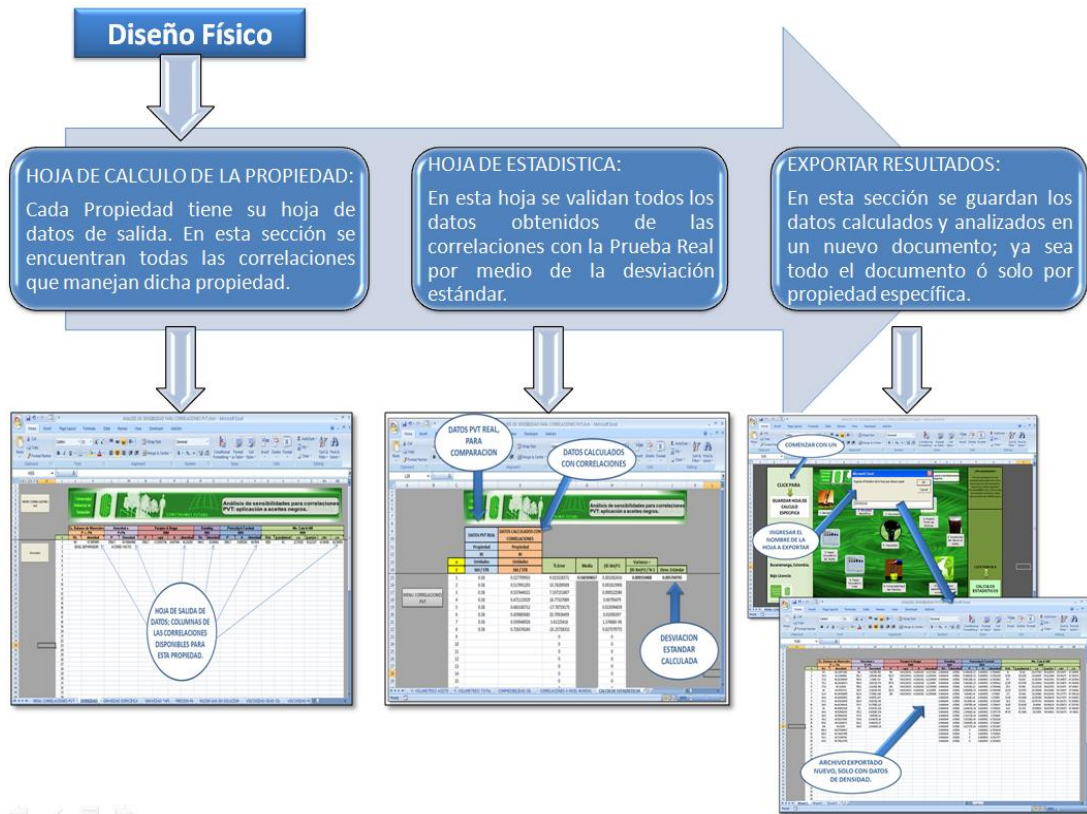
Diseño Físico

HOJA DE CALCULO DE LA PROPIEDAD:

Cada Propiedad tiene su hoja de datos de salida. En esta sección se encuentran todas las correlaciones que manejan dicha propiedad.

HOJA DE ESTADISTICA:

En esta hoja se validan todos los datos obtenidos de las correlaciones con la Prueba Real por medio de la desviación estándar.

EXPORTAR RESULTADOS:

En esta sección se guardan los datos calculados y analizados en un nuevo documento; ya sea todo el documento ó solo por propiedad específica.

Análisis de sensibilidades para correlaciones PVT: aplicación a aceites negros.

HOJA DE SALIDA DE DATOS; COLUMNAS DE LAS CORRELACIONES DISPONIBLES PARA ESTA PROPIEDAD.

DATOS PVT REAL, PARA COMPARACION

DATOS CALCULADOS CON CORRELACIONES

Análisis de sensibilidades para correlaciones PVT: aplicación a aceites negros.

DATOS PVT REAL

DATOS CALCULADOS CON CORRELACIONES

MENU CORRELACIONES PVT

DESVIACION ESTANDAR CALCULADA

COMENZAR CON UN

CLICK PARA

GUARDAR HOJA DE CALCULO ESPECIFICA

INGRESAR EL NOMBRE DE LA HOJA A EXPORTAR

Bucaramanga, Colombia.

CALCULOS ESTADISTICOS

ARCHIVO EXPORTADO NUEVO, SOLO CON DATOS DE DENSIDAD.